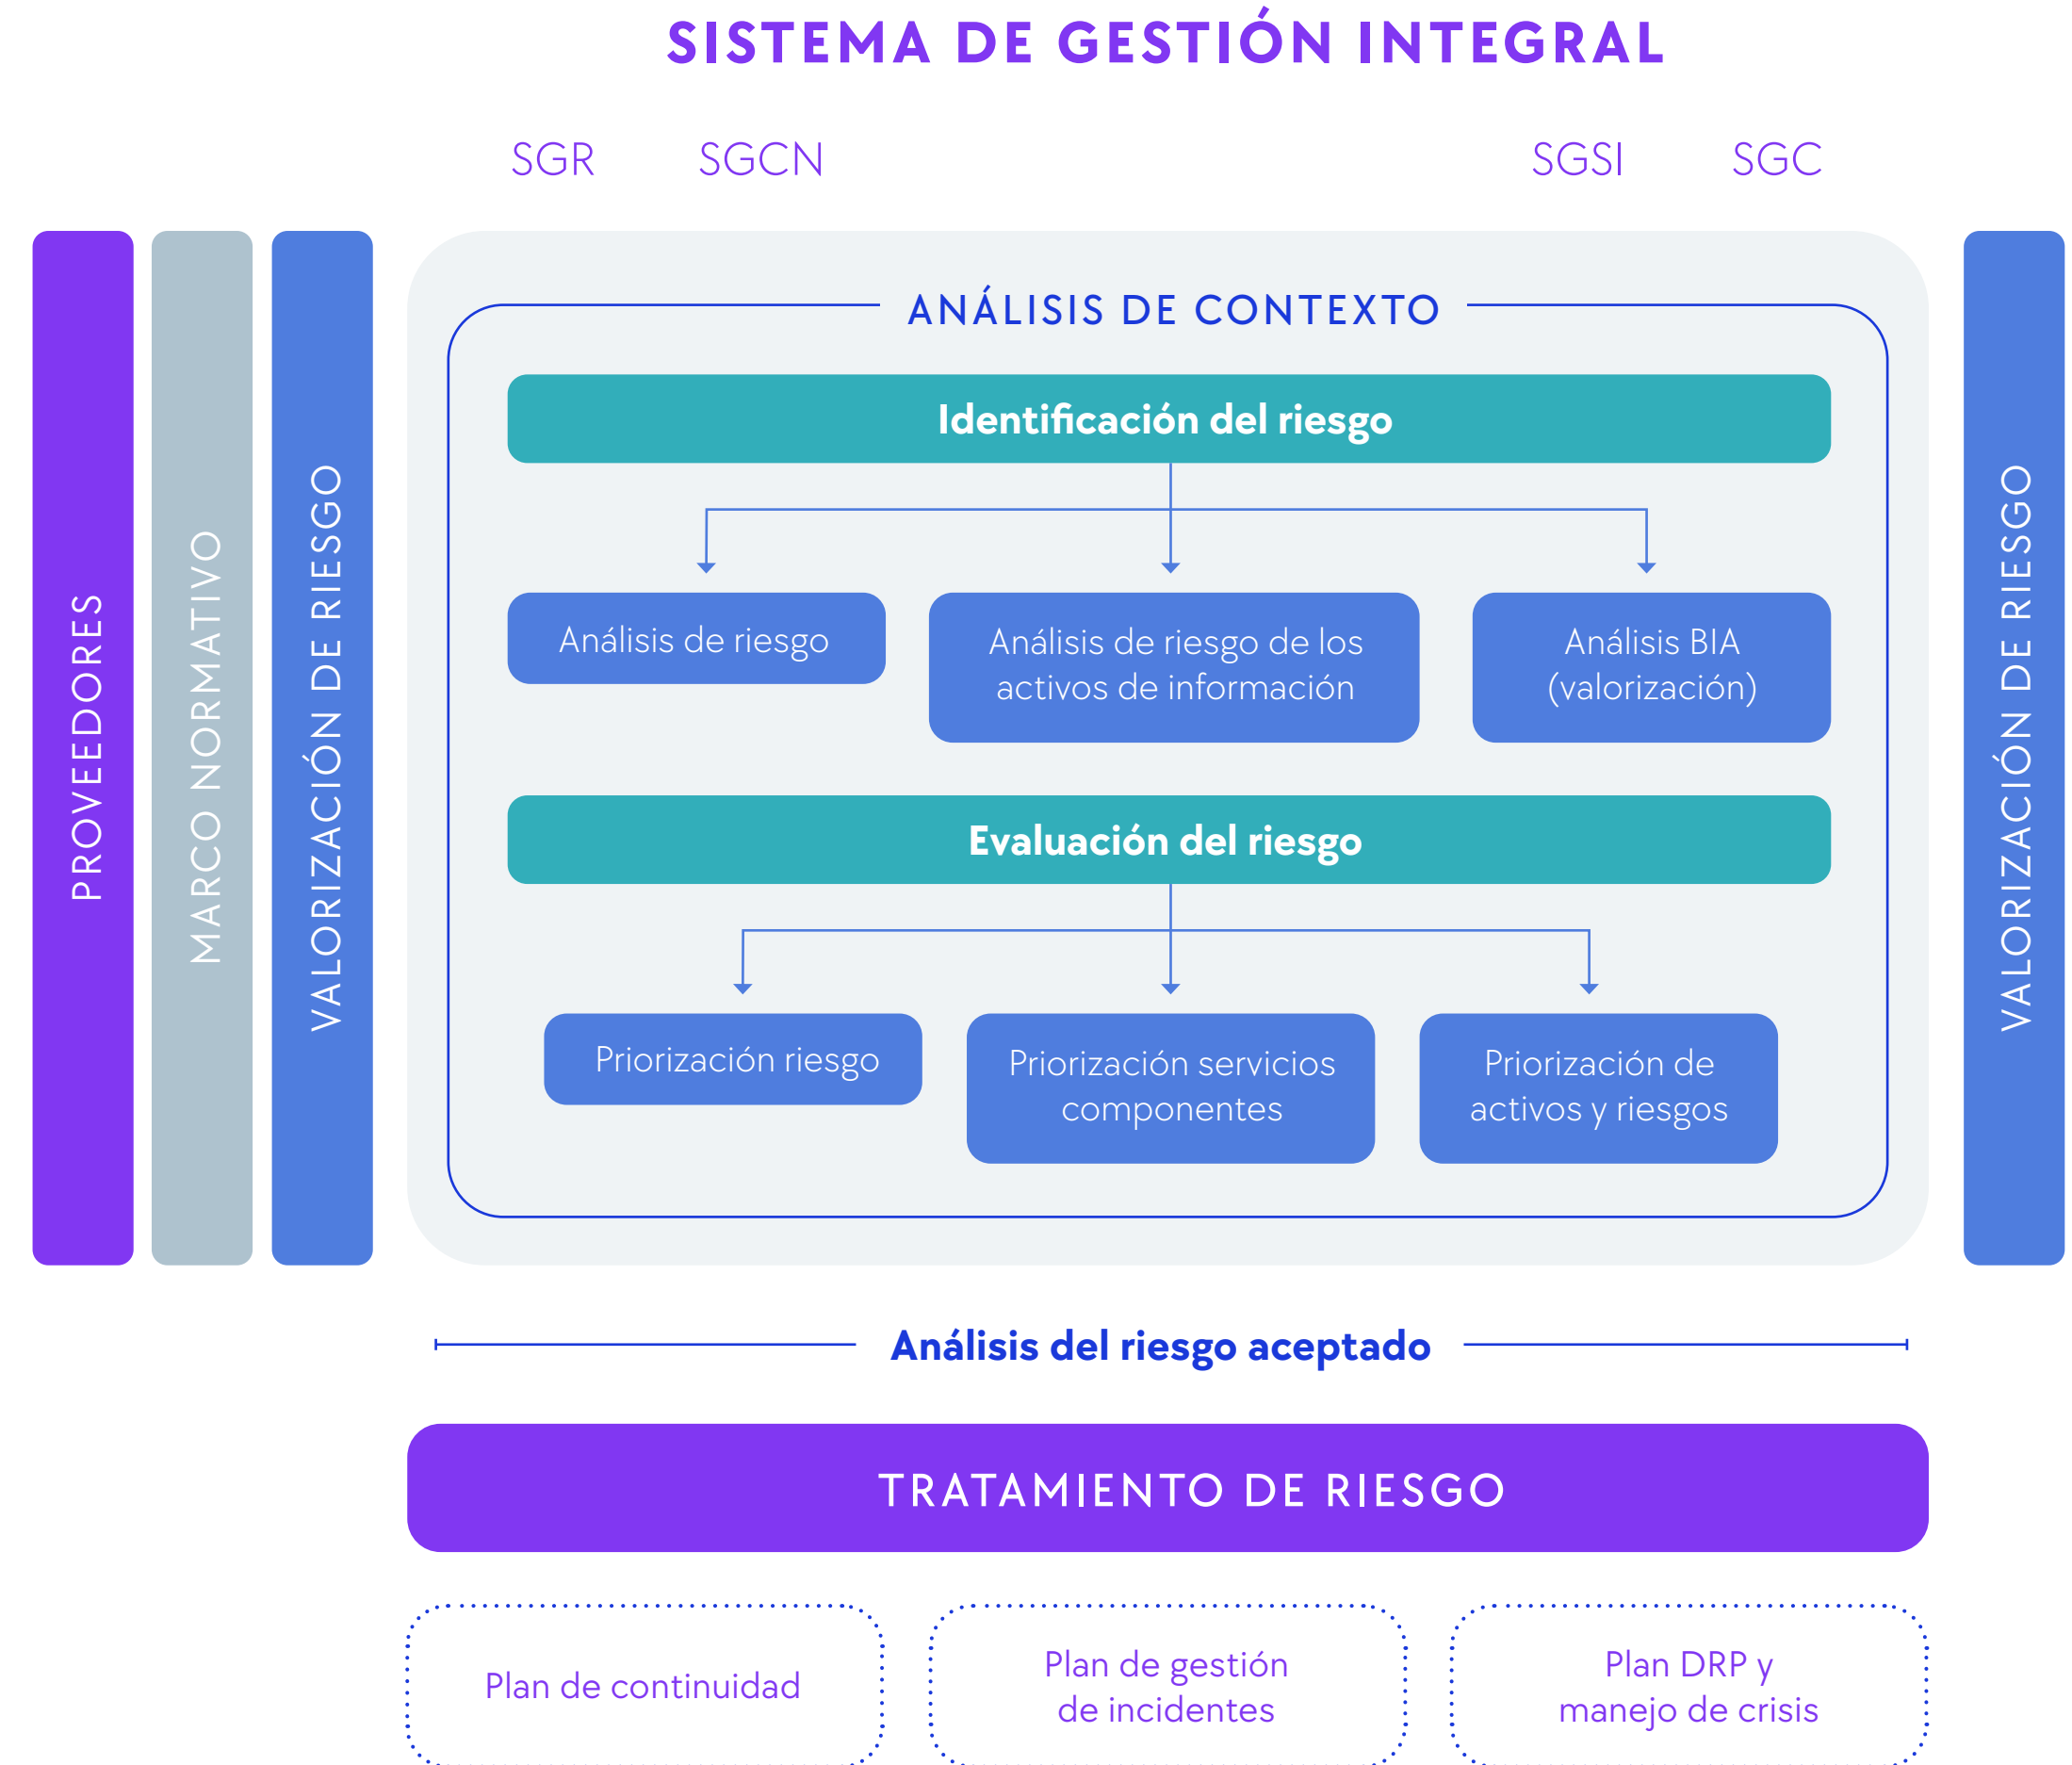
SISTEMA DE GESTIÓN INTEGRAL

SGR SGCN SGSI SGC

PROVEEDORES

MARCO NORMATIVO

VALORIZACIÓN DE RIESGO

ANÁLISIS DE CONTEXTO

Identificación del riesgo

Análisis de riesgo

Análisis de riesgo de los activos de información

Análisis BIA (valorización)

Evaluación del riesgo

Priorización riesgo

Priorización servicios componentes

Priorización de activos y riesgos

VALORIZACIÓN DE RIESGO

Análisis del riesgo aceptado

TRATAMIENTO DE RIESGO

Plan de continuidad

Plan de gestión de incidentes

Plan DRP y manejo de crisis